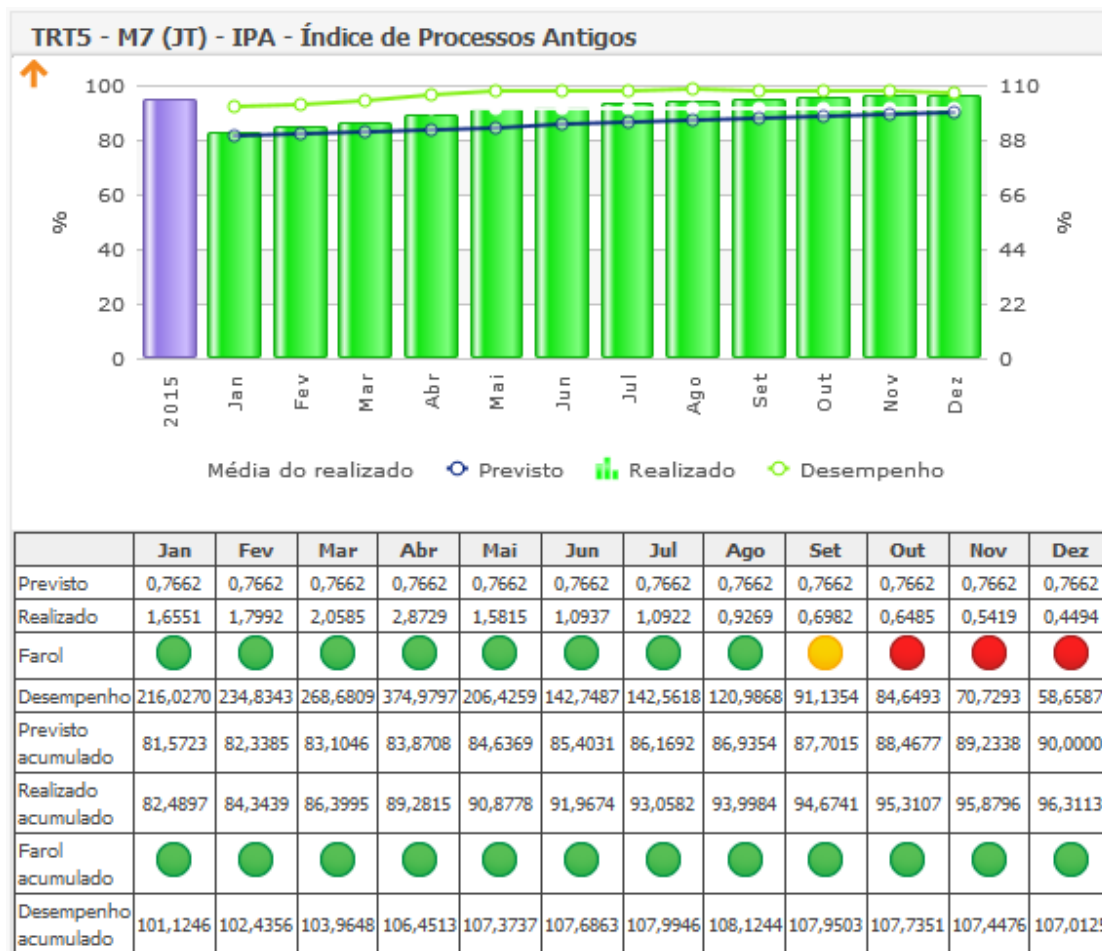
TRT5 - M7 (JT) - IPA - Índice de Processos Antigos

100
80
60
40
20
0

%

110
88
66
44
22
0

%

2015 Jan Fev Mar Abr Mai Jun Jul Ago Set Out Nov Dez

Média do realizado  Previsto  Realizado  Desempenho

| | Jan | Fev | Mar | Abr | Mai | Jun | Jul | Ago | Set | Out | Nov | Dez |
|---|---|---|---|---|---|---|---|---|---|---|---|---|
| Previsto | 0,7662 | 0,7662 | 0,7662 | 0,7662 | 0,7662 | 0,7662 | 0,7662 | 0,7662 | 0,7662 | 0,7662 | 0,7662 | 0,7662 |
| Realizado | 1,6551 | 1,7992 | 2,0585 | 2,8729 | 1,5815 | 1,0937 | 1,0922 | 0,9269 | 0,6982 | 0,6485 | 0,5419 | 0,4494 |
| Farol | | | | | | | | | | | | |
| Desempenho | 216,0270 | 234,8343 | 268,6809 | 374,9797 | 206,4259 | 142,7487 | 142,5618 | 120,9868 | 91,1354 | 84,6493 | 70,7293 | 58,6587 |
| Previsto acumulado | 81,5723 | 82,3385 | 83,1046 | 83,8708 | 84,6369 | 85,4031 | 86,1692 | 86,9354 | 87,7015 | 88,4677 | 89,2338 | 90,0000 |
| Realizado acumulado | 82,4897 | 84,3439 | 86,3995 | 89,2815 | 90,8778 | 91,9674 | 93,0582 | 93,9984 | 94,6741 | 95,3107 | 95,8796 | 96,3113 |
| Farol acumulado | | | | | | | | | | | | |
| Desempenho acumulado | 101,1246 | 102,4356 | 103,9648 | 106,4513 | 107,3737 | 107,6863 | 107,9946 | 108,1244 | 107,9503 | 107,7351 | 107,4476 | 107,0125 |